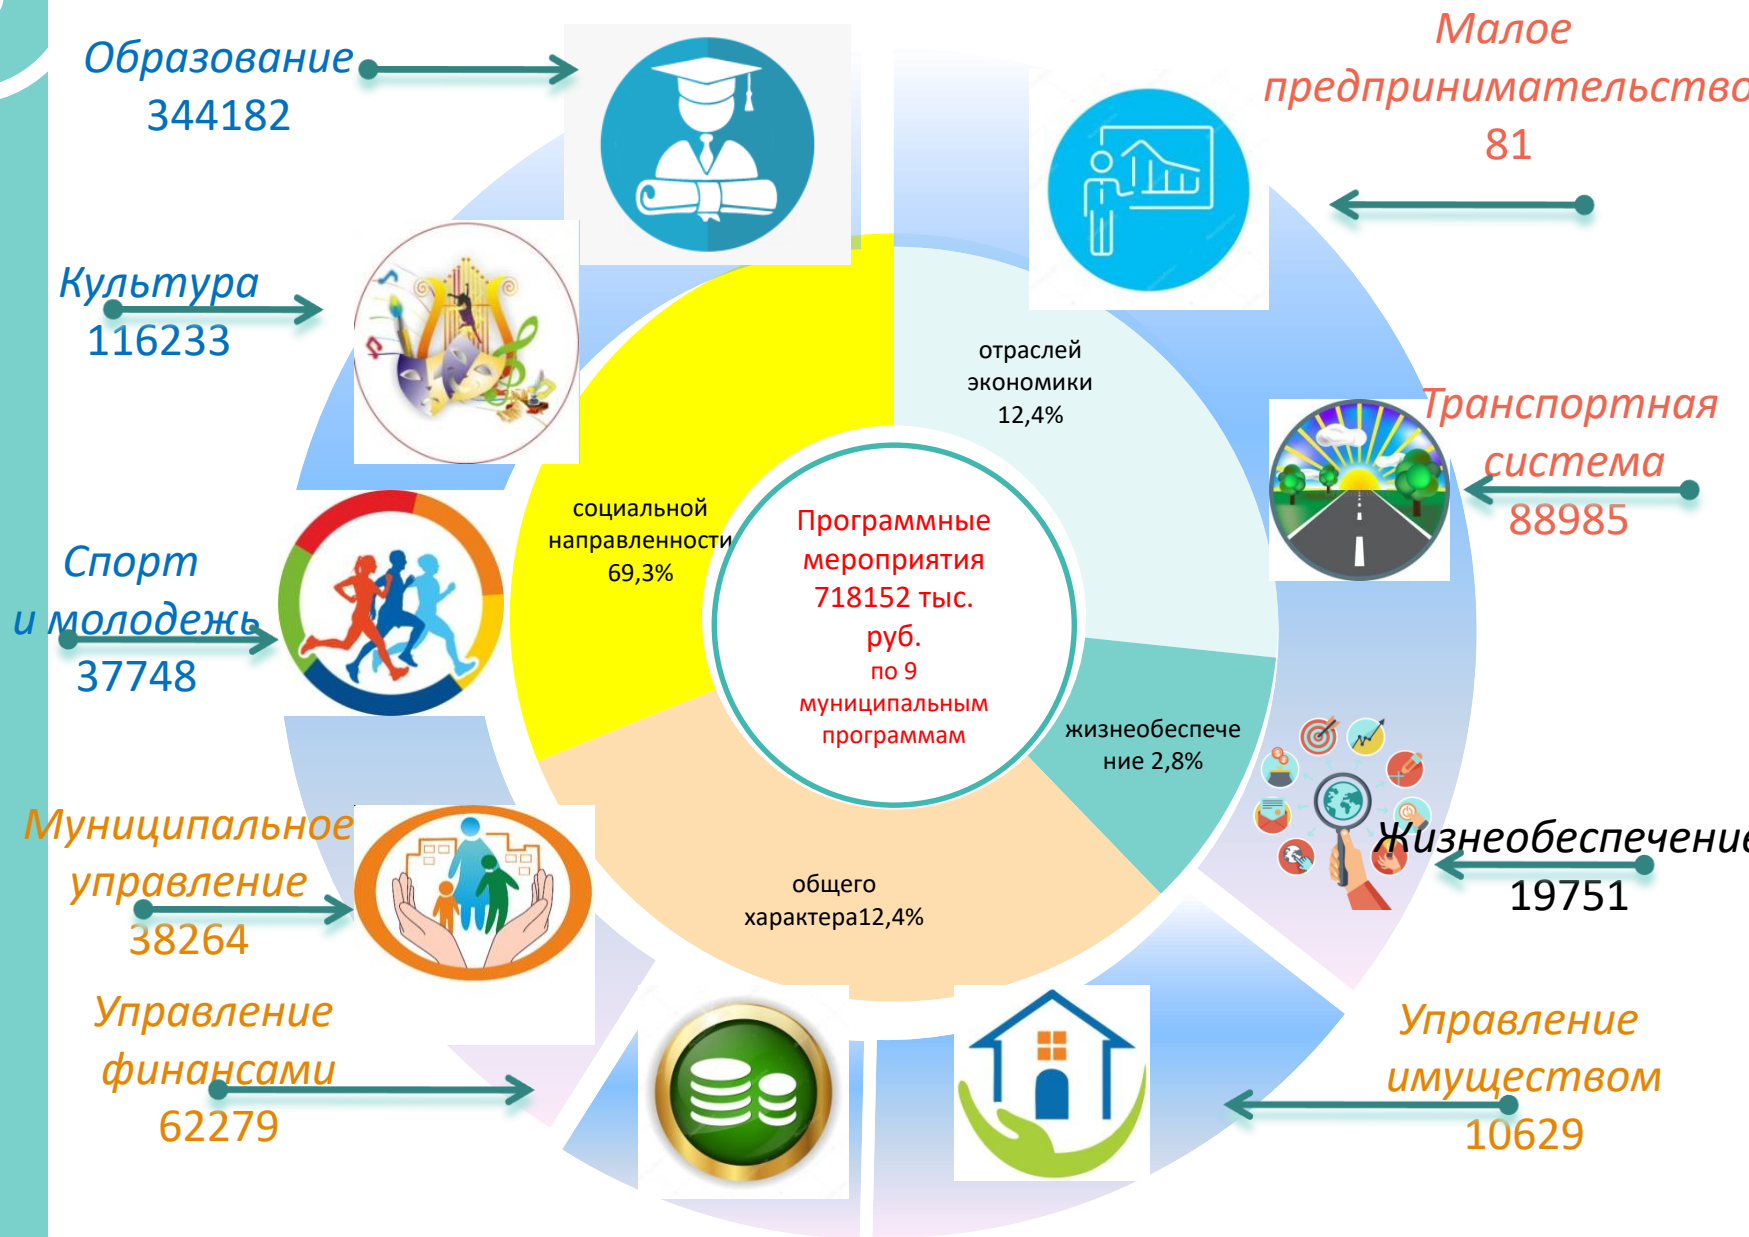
Образование
344182

Малое
предпринимательство
81

Культура
116233

отраслей
экономики
12,4%

Транспортная
система
88985

социальной
направленности
69,3%

Программные
мероприятия
718152 тыс.
руб.
по 9
муниципальным
программам

Спорт
и молодежь
37748

жизнеобеспечение 2,8%

Жизнеобеспечение
19751

Муниципальное
управление
38264

общего
характера12,4%

Управление
финансами
62279

Управление
имуществом
10629